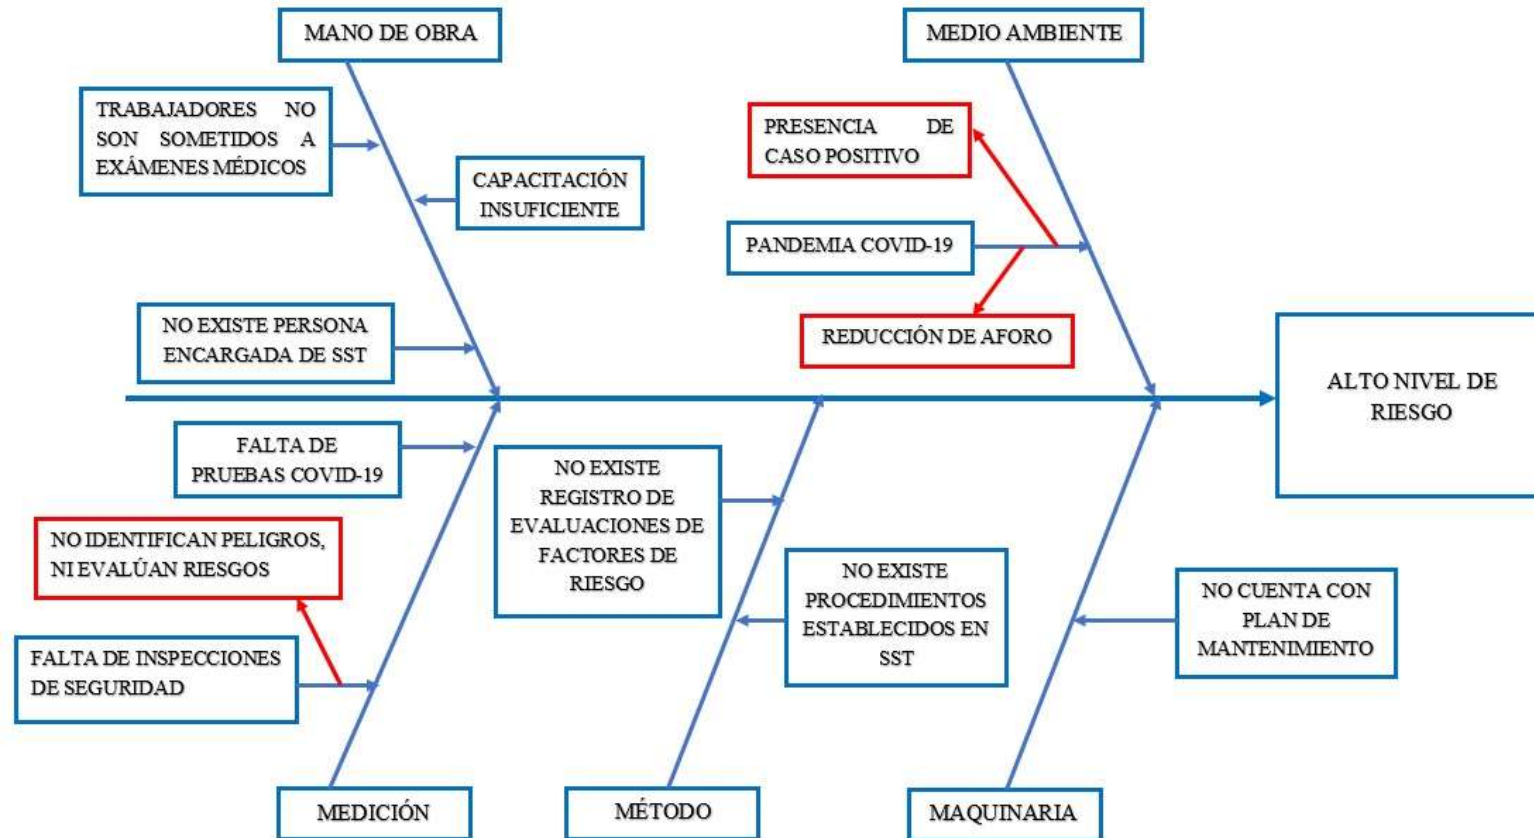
MANO DE OBRA

TRABAJADORES NO SON SOMETIDOS A EXÁMENES MÉDICOS

CAPACITACIÓN INSUFICIENTE

NO EXISTE PERSONA ENCARGADA DE SST

MEDIO AMBIENTE

PRESENCIA DE CASO POSITIVO

PANDEMIA COVID-19

REDUCCIÓN DE AFORO

ALTO NIVEL DE RIESGO

FALTA DE PRUEBAS COVID-19

NO IDENTIFICAN PELIGROS, NI EVALÚAN RIESGOS

FALTA DE INSPECCIONES DE SEGURIDAD

MEDICIÓN

NO EXISTE REGISTRO DE EVALUACIONES DE FACTORES DE RIESGO

NO EXISTE PROCEDIMIENTOS ESTABLECIDOS EN SST

MÉTODO

NO CUENTA CON PLAN DE MANTENIMIENTO

MAQUINARIA